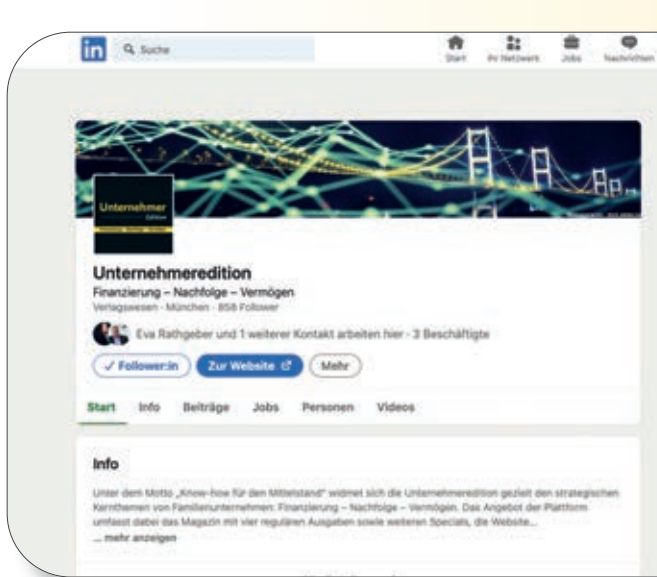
in Suche

Start Ihr Netzwerk Jobs Nachrichten

Unternehmer Edition

Unternehmeredition

Finanzierung – Nachfolge – Vermögen

Verlagswesen · München · 858 Follower

Eva Rathgeber und 1 weiterer Kontakt arbeiten hier · 3 Beschäftigte

✓ Follower:in Zur Website Mehr

Start Info Beiträge Jobs Personen Videos

Info

Unter dem Motto „Know-how für den Mittelstand" widmet sich die Unternehmeredition gezielt den strategischen Kernthemen von Familienunternehmen: Finanzierung – Nachfolge – Vermögen. Das Angebot der Plattform umfasst dabei das Magazin mit vier regulären Ausgaben sowie weiteren Specials, die Website...

... mehr anzeigen